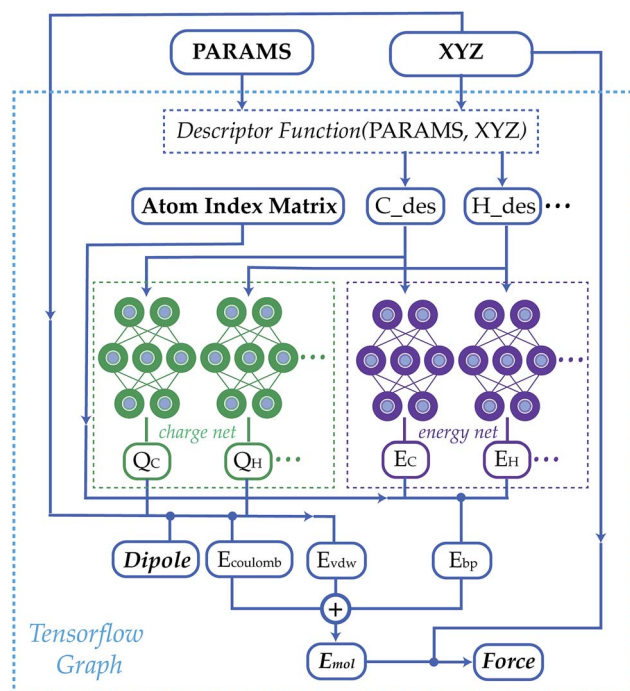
PARAMS

XYZ

Descriptor Function(PARAMS, XYZ)

Atom Index Matrix

C_des

H_des

...

...

...

charge net

energy net

$Q_C$

$Q_H$

...

$E_C$

$E_H$

...

Dipole

$E_{coulomb}$

$E_{vdw}$

$E_{bp}$

+

Tensorflow Graph

$E_{mol}$

Force